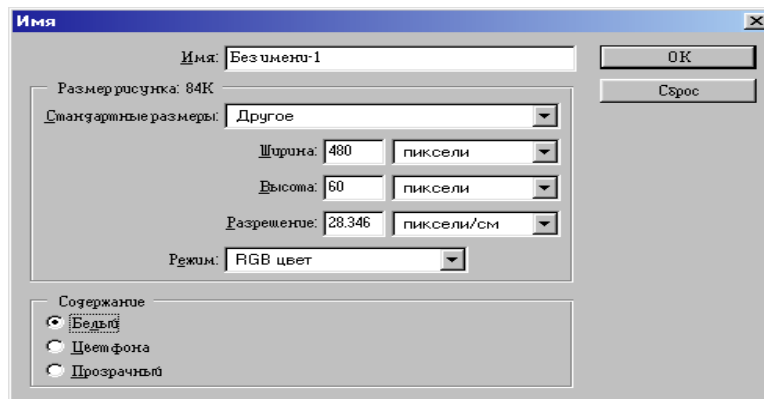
Имя

Имя: Без имени-1

OK

Сброс

Размер рисунка: 84K

Стандартные размеры: Другое

Ширина: 480 пиксели

Высота: 60 пиксели

Разрешение: 28.346 пиксели/см

Режим: RGB цвет

Содержание

Белый

Цвет фона

Прозрачный